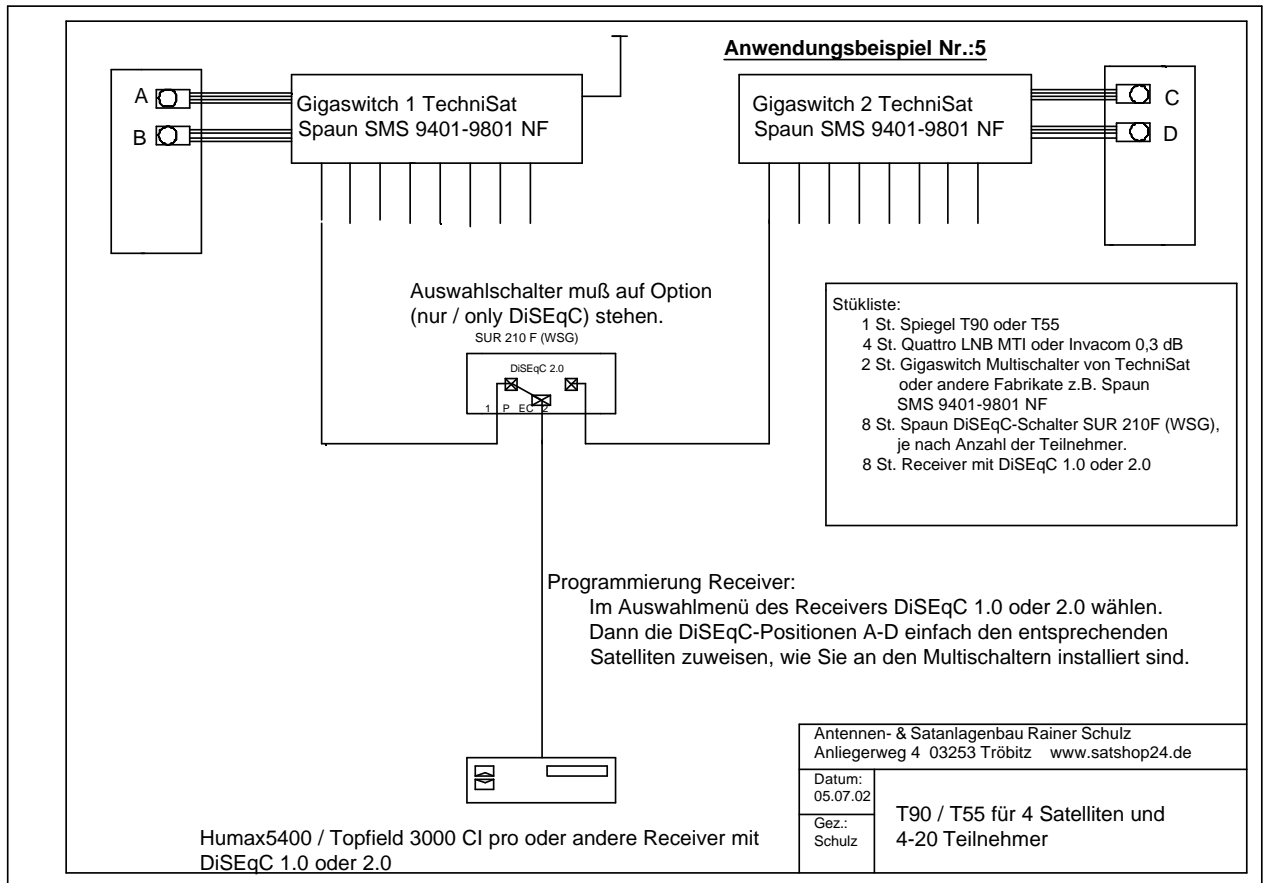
Anwendungsbeispiel Nr.:5

A
B

Gigaswitch 1 TechniSat
Spaun SMS 9401-9801 NF

Gigaswitch 2 TechniSat
Spaun SMS 9401-9801 NF

C
D

Auswahlschalter muß auf Option (nur / only DiSEqC) stehen.
SUR 210 F (WSG)

DiSEqC 2.0
1 P EC 2

Stükliste:
1 St. Spiegel T90 oder T55
4 St. Quattro LNB MTI oder Invacom 0,3 dB
2 St. Gigaswitch Multischalter von TechniSat oder andere Fabrikate z.B. Spaun SMS 9401-9801 NF
8 St. Spaun DiSEqC-Schalter SUR 210F (WSG), je nach Anzahl der Teilnehmer.
8 St. Receiver mit DiSEqC 1.0 oder 2.0

Programmierung Receiver:
Im Auswahlmenü des Receivers DiSEqC 1.0 oder 2.0 wählen. Dann die DiSEqC-Positionen A-D einfach den entsprechenden Satelliten zuweisen, wie Sie an den Multischaltern installiert sind.

Antennen- & Satanlagenbau Rainer Schulz
Anliegerweg 4 03253 Tröbitz www.satshop24.de

| Datum: 05.07.02 | T90 / T55 für 4 Satelliten und 4-20 Teilnehmer |
|---|---|
| Gez.: Schulz | |

Humax5400 / Topfield 3000 CI pro oder andere Receiver mit DiSEqC 1.0 oder 2.0